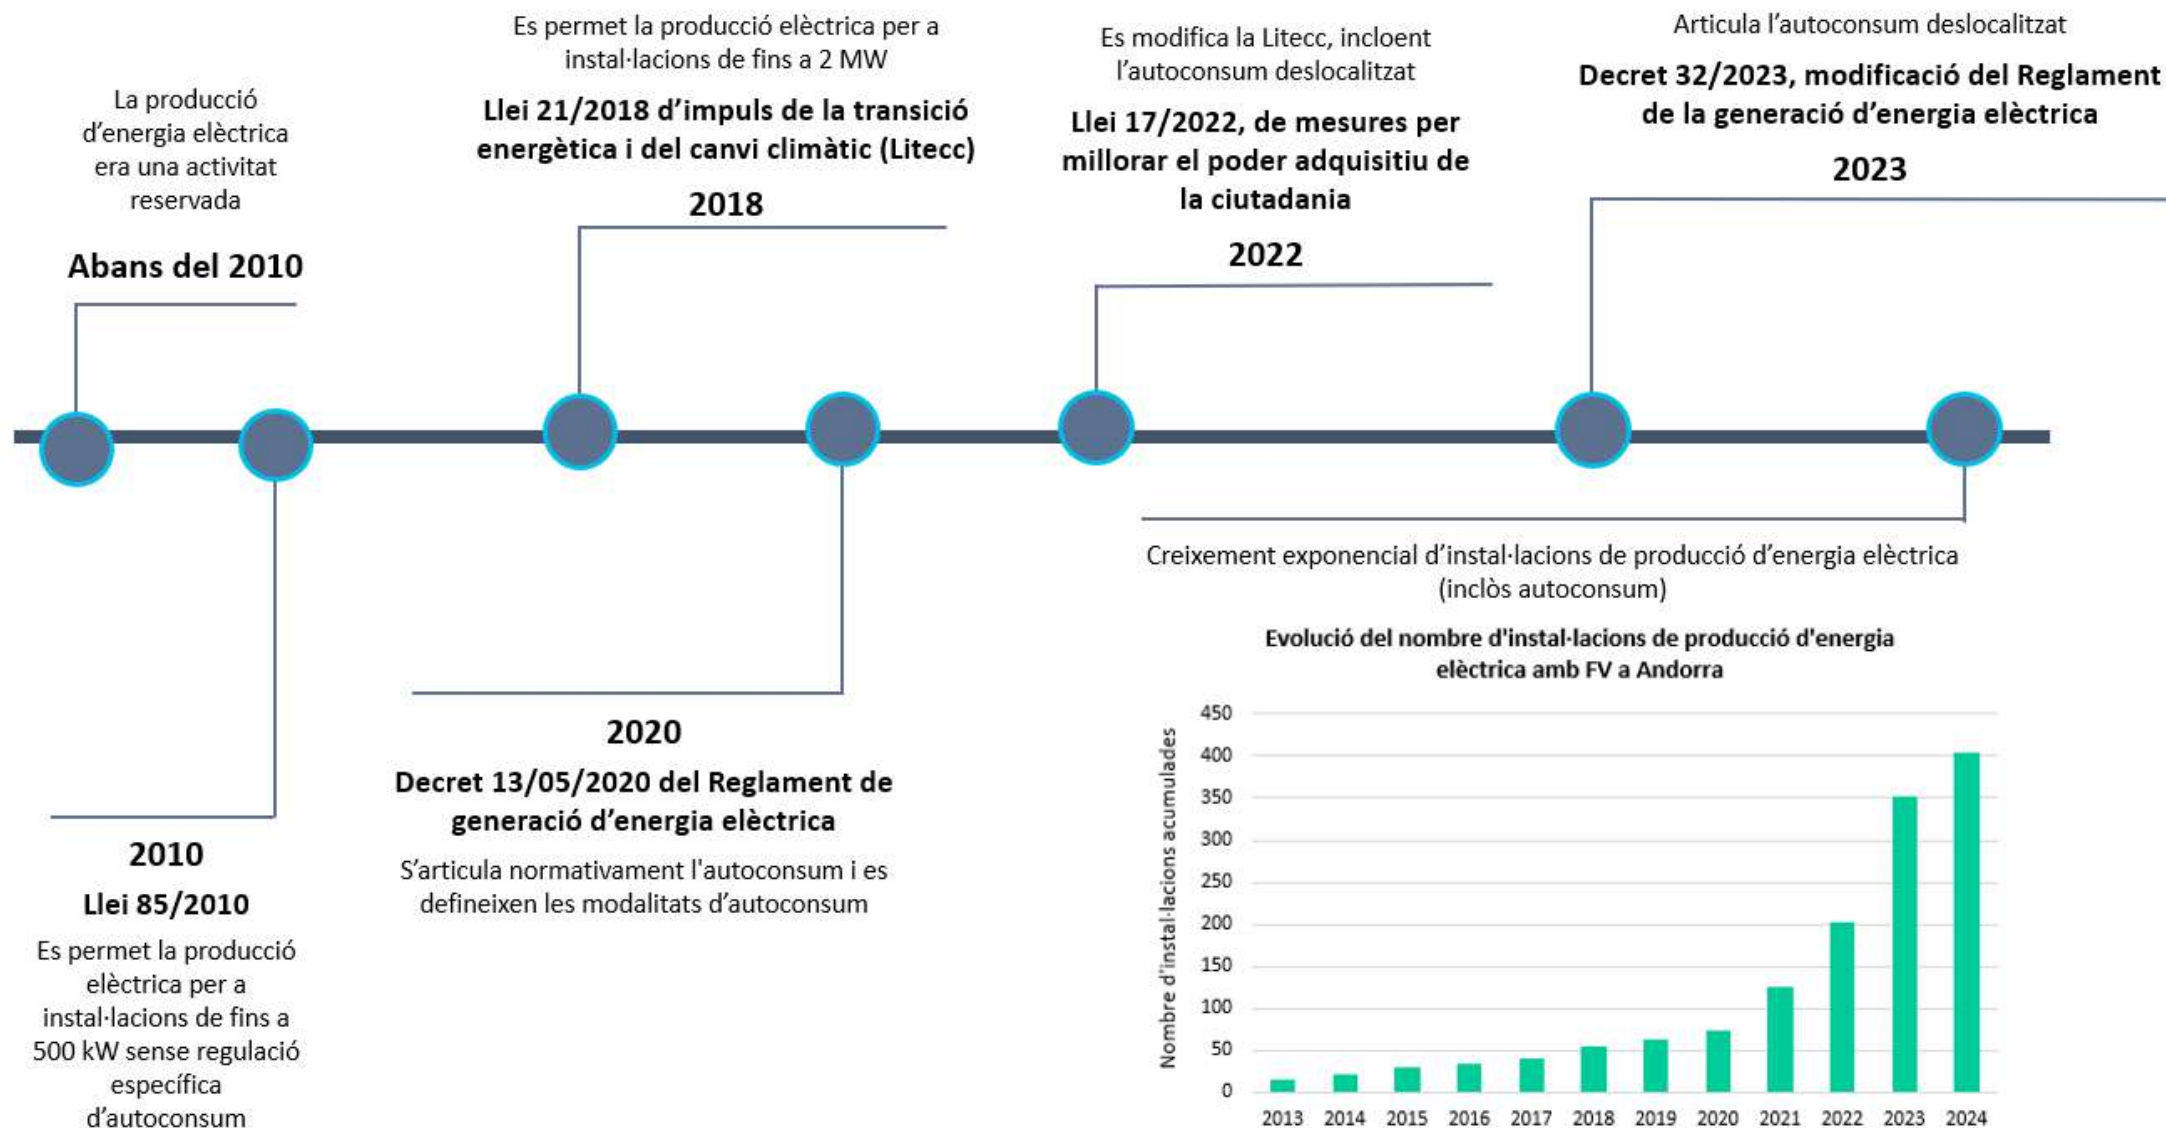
La producció d'energia elèctrica era una activitat reservada

Abans del 2010

Es permet la producció elèctrica per a instal·lacions de fins a 2 MW

Llei 21/2018 d'impuls de la transició energètica i del canvi climàtic (Litecc)

2018

Es modifica la Litecc, incloent l'autoconsum deslocalitzat

Llei 17/2022, de mesures per millorar el poder adquisitiu de la ciutadania

2022

Articula l'autoconsum deslocalitzat

Decret 32/2023, modificació del Reglament de la generació d'energia elèctrica

2023

2010

Llei 85/2010

Es permet la producció elèctrica per a instal·lacions de fins a 500 kW sense regulació específica d'autoconsum

2020

Decret 13/05/2020 del Reglament de generació d'energia elèctrica

S'articula normativament l'autoconsum i es defineixen les modalitats d'autoconsum

Creixement exponencial d'instal·lacions de producció d'energia elèctrica (inclòs autoconsum)

Evolució del nombre d'instal·lacions de producció d'energia elèctrica amb FV a Andorra

Nombre d'instal·lacions acumulades

450
400
350
300
250
200
150
100
50
0

2013 2014 2015 2016 2017 2018 2019 2020 2021 2022 2023 2024